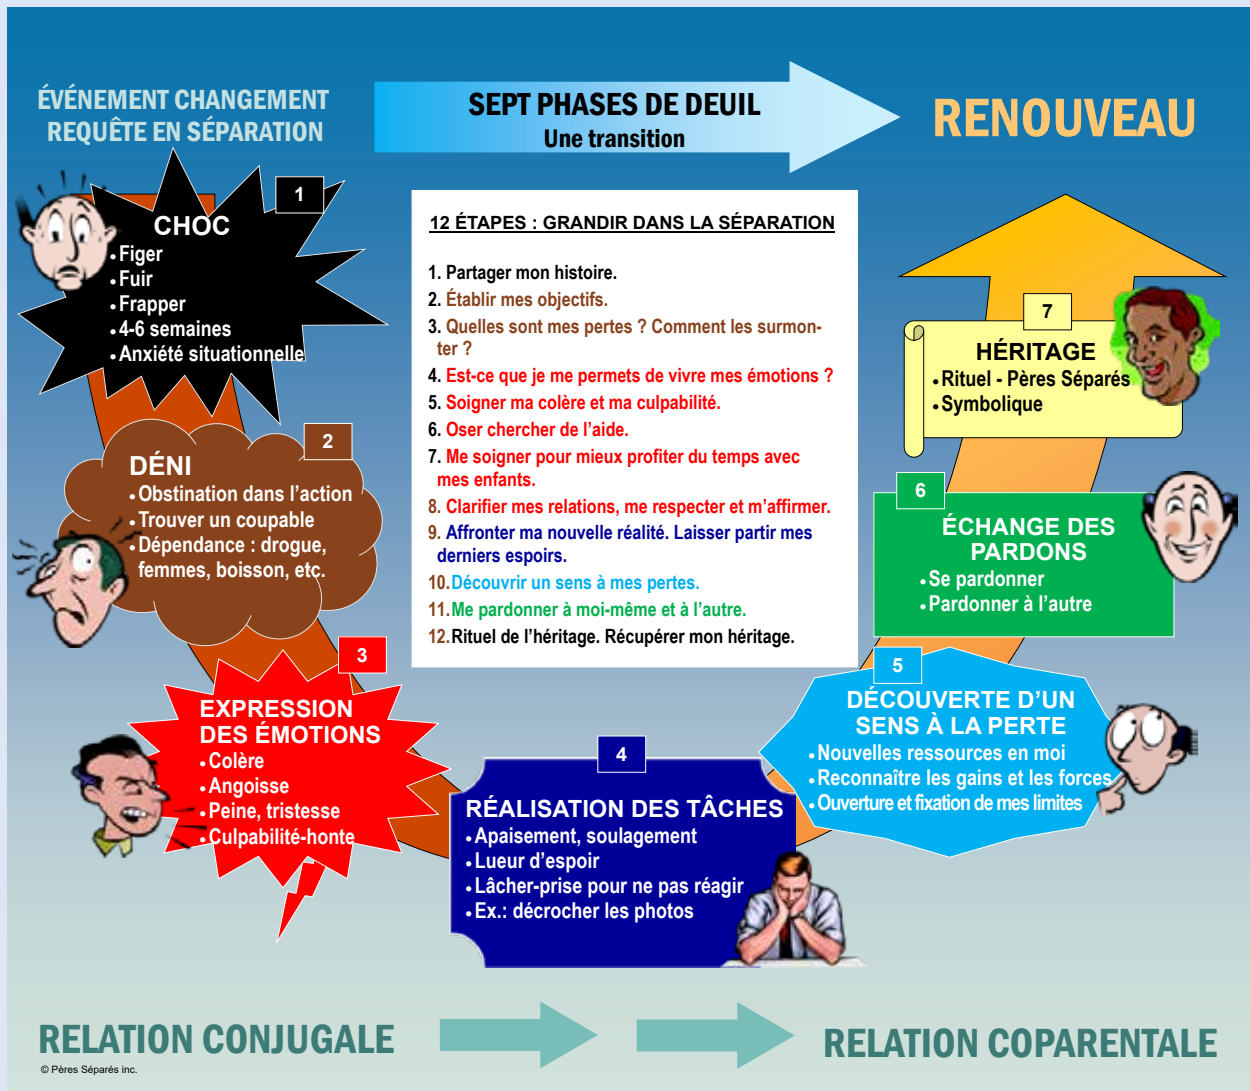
ÉVÉNEMENT CHANGEMENT
REQUÊTE EN SÉPARATION

SEPT PHASES DE DEUIL
Une transition

RENOUVEAU

1
CHOC
• Figer
• Fuir
• Frapper
• 4-6 semaines
• Anxiété situationnelle

12 ÉTAPES : GRANDIR DANS LA SÉPARATION

1. Partager mon histoire.
2. Établir mes objectifs.
3. Quelles sont mes pertes ? Comment les surmonter ?
4. Est-ce que je me permets de vivre mes émotions ?
5. Soigner ma colère et ma culpabilité.
6. Oser chercher de l'aide.
7. Me soigner pour mieux profiter du temps avec mes enfants.
8. Clarifier mes relations, me respecter et m'affirmer.
9. Affronter ma nouvelle réalité. Laisser partir mes derniers espoirs.
10. Découvrir un sens à mes pertes.
11. Me pardonner à moi-même et à l'autre.
12. Rituel de l'héritage. Récupérer mon héritage.

7
HÉRITAGE
• Rituel - Pères Séparés
• Symbolique

2
DÉNI
• Obstination dans l'action
• Trouver un coupable
• Dépendance : drogue, femmes, boisson, etc.

6
ÉCHANGE DES PARDONS
• Se pardonner
• Pardonner à l'autre

3
EXPRESSION DES ÉMOTIONS
• Colère
• Angoisse
• Peine, tristesse
• Culpabilité-honte

5
DÉCOUVERTE D'UN SENS À LA PERTE
• Nouvelles ressources en moi
• Reconnaître les gains et les forces
• Ouverture et fixation de mes limites

4
RÉALISATION DES TÂCHES
• Apaisement, soulagement
• Lueur d'espoir
• Lâcher-prise pour ne pas réagir
• Ex.: décrocher les photos

RELATION CONJUGALE

RELATION COPARENTALE

© Pères Séparés inc.